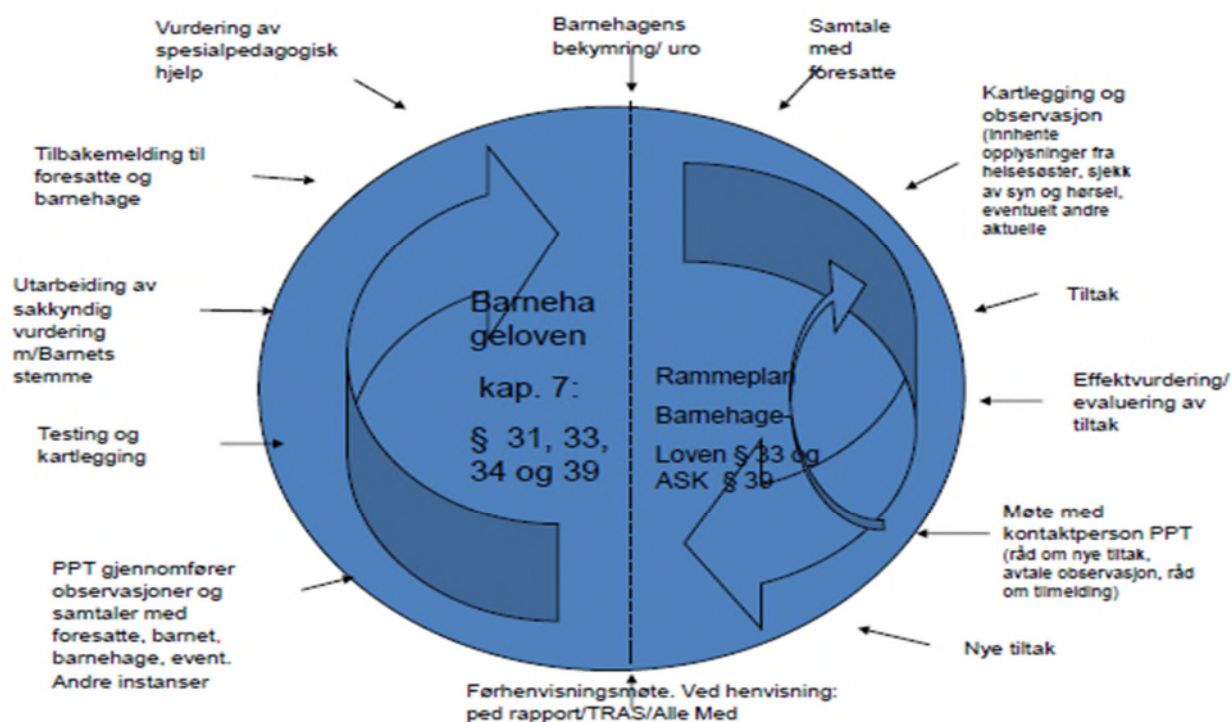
Barnehagens bekymring/ uro

Samtale med foresatte

Kartlegging og observasjon (Innhente opplysninger fra helsesøster, sjekk av syn og hørsel, eventuelt andre aktuelle

Tiltak

Effektvurdering/ evaluering av tiltak

Møte med kontaktperson PPT (råd om nye tiltak, avtale observasjon, råd om tilmelding)

Nye tiltak

Førhenvisningsmøte. Ved henvisning: ped rapport/TRAS/Alle Med

PPT gjennomfører observasjoner og samtaler med foresatte, barnet, barnehage, event. Andre instanser

Testing og kartlegging

Utarbeiding av sakkyndig vurdering m/Barnets stemme

Tilbakemelding til foresatte og barnehage

Vurdering av spesialpedagogisk hjelp

Barnehageloven

kap. 7:

§ 31, 33, 34 og 39

Rammeplan

Barnehage-

Loven § 33 og ASK § 39